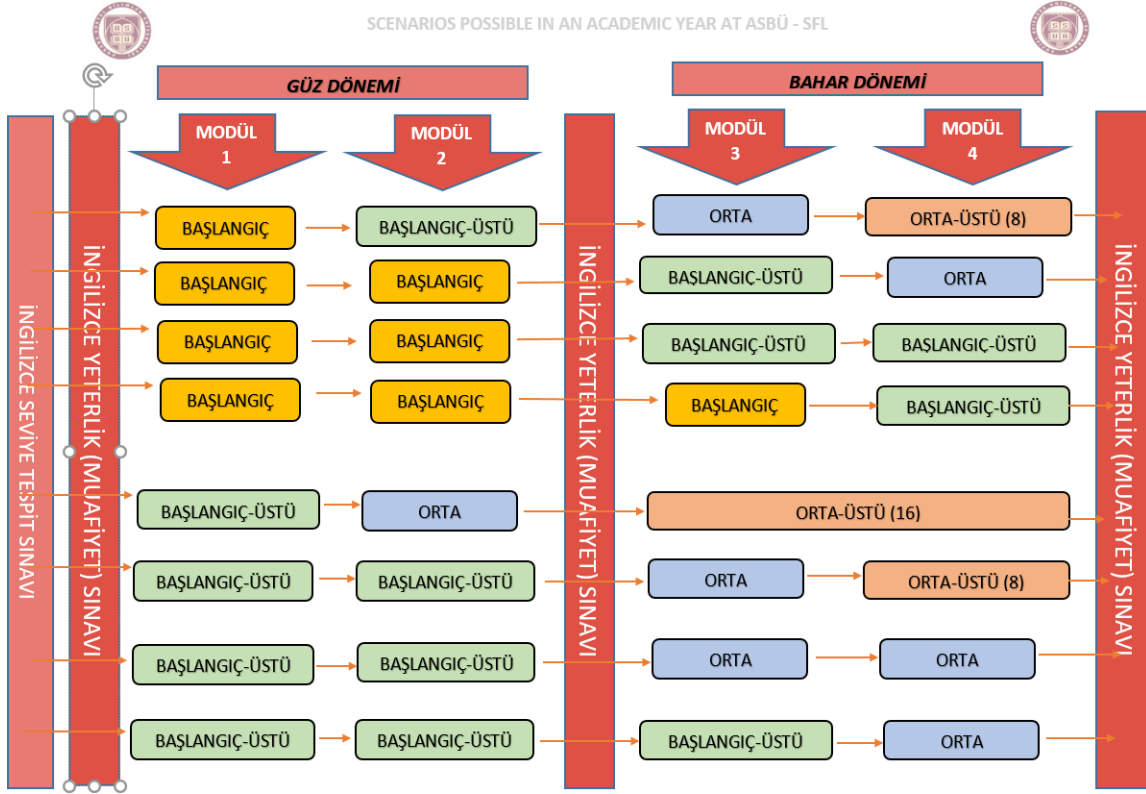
SCENARIOS POSSIBLE IN AN ACADEMIC YEAR AT ASBÜ - SFL

GÜZ DÖNEMİ

BAHAR DÖNEMİ

MODÜL 1

MODÜL 2

MODÜL 3

MODÜL 4

İNGİLİZCE SEVİYE TESPİT SINAVI

İNGİLİZCE YETERLİK (MUAFİYET) SINAVI

| MODÜL 1 | MODÜL 2 | MODÜL 3 | MODÜL 4 |
|---|---|---|---|
| BAŞLANGIÇ | BAŞLANGIÇ-ÜSTÜ | ORTA | ORTA-ÜSTÜ (8) |
| BAŞLANGIÇ | BAŞLANGIÇ | BAŞLANGIÇ-ÜSTÜ | ORTA |
| BAŞLANGIÇ | BAŞLANGIÇ | BAŞLANGIÇ-ÜSTÜ | BAŞLANGIÇ-ÜSTÜ |
| BAŞLANGIÇ | BAŞLANGIÇ | BAŞLANGIÇ | BAŞLANGIÇ-ÜSTÜ |
| BAŞLANGIÇ-ÜSTÜ | ORTA | ORTA-ÜSTÜ (16) | |
| BAŞLANGIÇ-ÜSTÜ | BAŞLANGIÇ-ÜSTÜ | ORTA | ORTA-ÜSTÜ (8) |
| BAŞLANGIÇ-ÜSTÜ | BAŞLANGIÇ-ÜSTÜ | ORTA | ORTA |
| BAŞLANGIÇ-ÜSTÜ | BAŞLANGIÇ-ÜSTÜ | BAŞLANGIÇ-ÜSTÜ | ORTA |

İNGİLİZCE YETERLİK (MUAFİYET) SINAVI

İNGİLİZCE YETERLİK (MUAFİYET) SINAVI